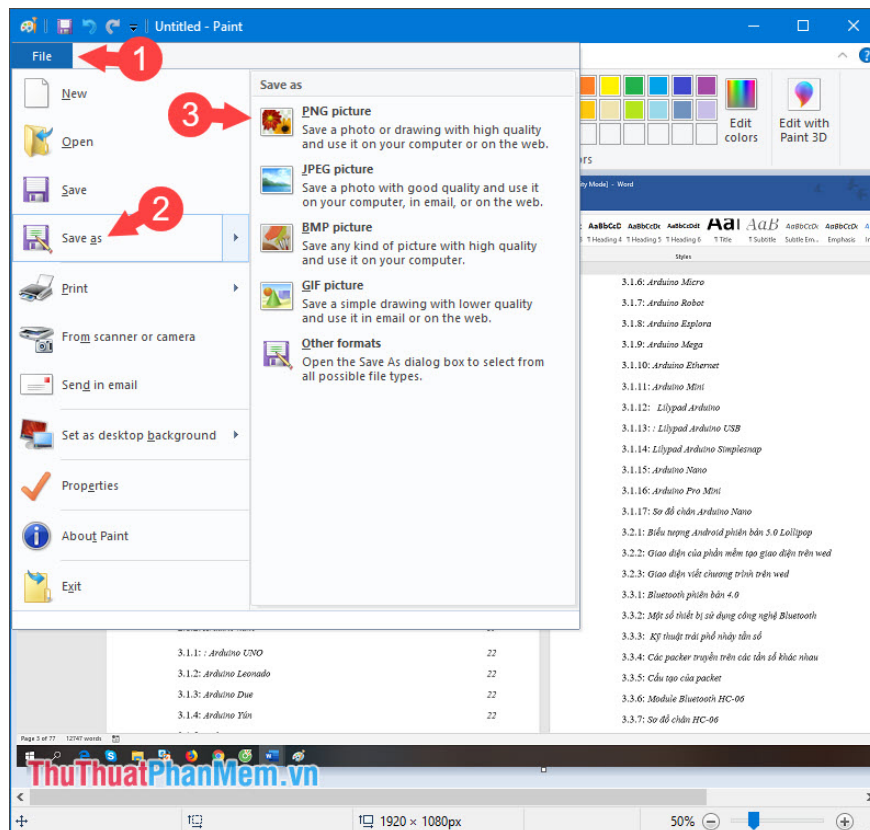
Untitled - Paint

File

1

New

Open

Save

Save as

2

Print

From scanner or camera

Send in email

Set as desktop background

Properties

About Paint

Exit

Save as

3

PNG picture
Save a photo or drawing with high quality and use it on your computer or on the web.

JPEG picture
Save a photo with good quality and use it on your computer, in email, or on the web.

BMP picture
Save any kind of picture with high quality and use it on your computer.

GIF picture
Save a simple drawing with lower quality and use it in email or on the web.

Other formats
Open the Save As dialog box to select from all possible file types.

Edit colors

Edit with Paint 3D

ors

AaBbCcD AaBbCcDc AaBbCcDd AaI AaB AaBbCcDc AaBbCcDc
T Heading 4 T Heading 5 T Heading 6 T Title T Subtitle Subtle Em... Emphasis
Styles

3.1.6: Arduino Micro
3.1.7: Arduino Robot
3.1.8: Arduino Esplora
3.1.9: Arduino Mega
3.1.10: Arduino Ethernet
3.1.11: Arduino Mini
3.1.12: Lilypad Arduino
3.1.13: : Lilypad Arduino USB
3.1.14: Lilypad Arduino Simplesnap
3.1.15: Arduino Nano
3.1.16: Arduino Pro Mini
3.1.17: Sơ đồ chân Arduino Nano
3.2.1: Biểu tượng Android phiên bản 5.0 Lollipop
3.2.2: Giao diện của phần mềm tạo giao diện trên wed
3.2.3: Giao diện viết chương trình trên wed
3.3.1: Bluetooth phiên bản 4.0
3.3.2: Một số thiết bị sử dụng công nghệ Bluetooth
3.3.3: Kỹ thuật trải phổ nhảy tần số
3.3.4: Các packer truyền trên các tần số khác nhau
3.3.5: Cấu tạo của packet
3.3.6: Module Bluetooth HC-06
3.3.7: Sơ đồ chân HC-06

3.1.1: : Arduino UNO 22
3.1.2: Arduino Leonado 22
3.1.3: Arduino Due 22
3.1.4: Arduino Yún 22

Page 3 of 77 12747 words

ThuThuatPhanMem.vn

1920 × 1080px

50%